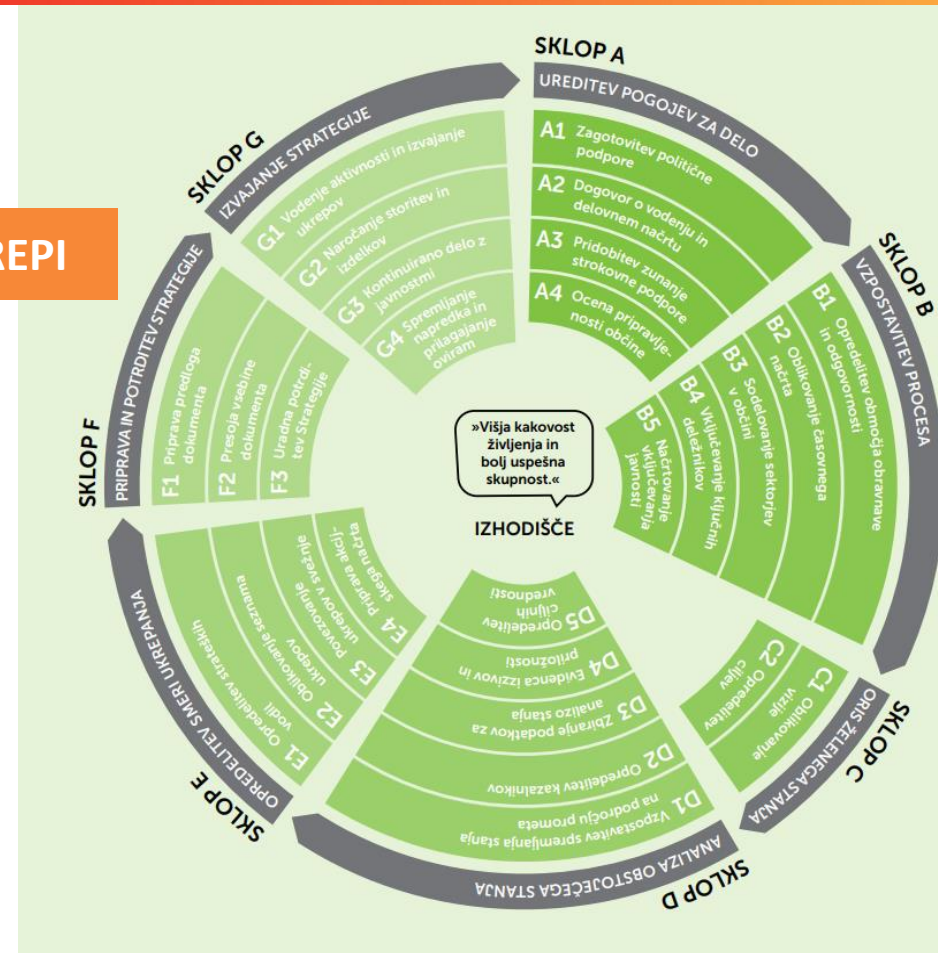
REPI

SKLOP A
UREDITEV POGOJEV ZA DELO
A1 Zagotovitev politične podpore
A2 Dogovor o vodenju in delovnem načrtu
A3 Pridobitev zunanje strokovne podpore
A4 Ocena pripravljenosti občine

SKLOP B
VZPOSTAVITEV PROCESA
B1 Opredelitev območja obravnave in odgovornosti
B2 Oblikovanje časovnega načrta
B3 Sodelovanje sektorjev v občini
B4 Vključevanje ključnih deležnikov
B5 Načrtovanje vključevanja javnosti

SKLOP C
ORIS ŽELENEGA STANJA
C1 Oblikovanje vizije
C2 Opredelitev ciljev

SKLOP D
ANALIZA OBSTOJEČEGA STANJA
D1 Vzpostavitev spremljanja stanja na področju prometa
D2 Opredelitev kazalnikov
D3 Zbiranje podatkov za analizo stanja
D4 Evidenca izzivov in priložnosti
D5 Opredelitev ciljnih vrednosti

SKLOP E
OPREDELITEV SMERI UKREPANJA
E1 Opredelitev strateških vodil
E2 Oblikovanje seznama ukrepov
E3 Povezovanje ukrepov v svežnje
E4 Priprava akcijskega načrta

SKLOP F
PRIPRAVA IN POTRDITEV STRATEGIJE
F1 Priprava predloga dokumenta
F2 Presoja vsebine dokumenta
F3 Uradna potrditev Strategije

SKLOP G
IZVAJANJE STRATEGIJE
G1 Vodenje aktivnosti in izvajanje ukrepov
G2 Naročanje storitev in izdelkov
G3 Kontinuirano delo z javnostmi
G4 Spremljanje napredka in prilagajanje oviram

»Višja kakovost življenja in bolj uspešna skupnost.«
IZHODIŠČE